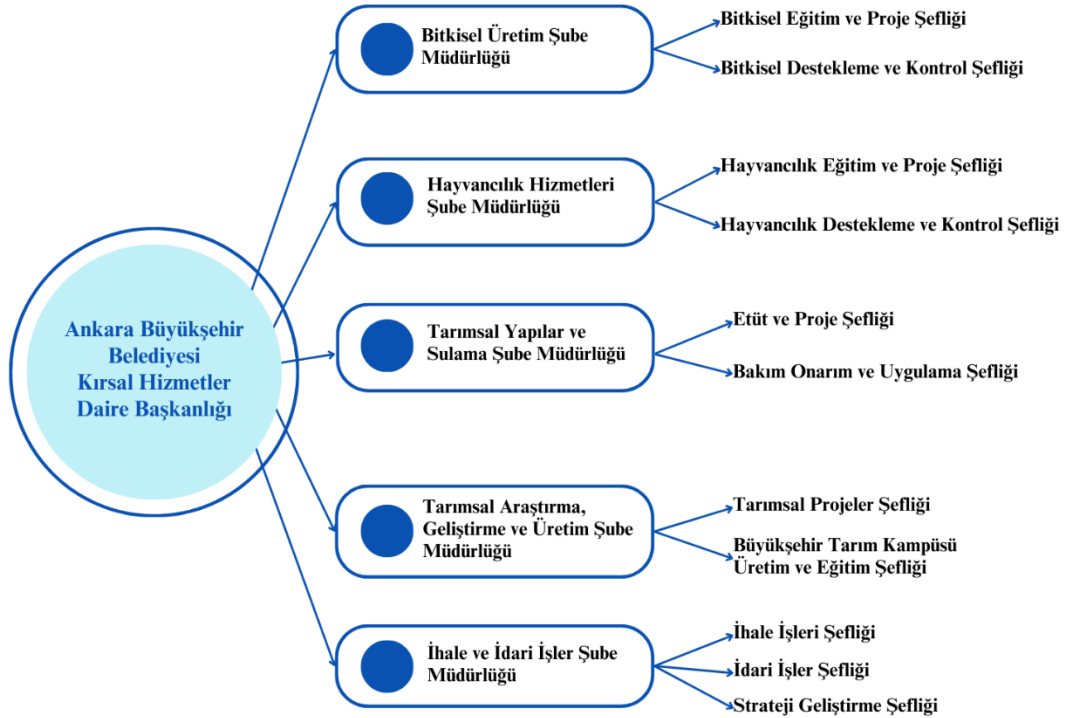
Ankara Büyükşehir Belediyesi Kırsal Hizmetler Daire Başkanlığı

Bitkisel Üretim Şube Müdürlüğü

Bitkisel Eğitim ve Proje Şefliği

Bitkisel Destekleme ve Kontrol Şefliği

Hayvancılık Hizmetleri Şube Müdürlüğü

Hayvancılık Eğitim ve Proje Şefliği

Hayvancılık Destekleme ve Kontrol Şefliği

Tarımsal Yapılar ve Sulama Şube Müdürlüğü

Etüt ve Proje Şefliği

Bakım Onarım ve Uygulama Şefliği

Tarımsal Araştırma, Geliştirme ve Üretim Şube Müdürlüğü

Tarımsal Projeler Şefliği

Büyükşehir Tarım Kampüsü Üretim ve Eğitim Şefliği

İhale ve İdari İşler Şube Müdürlüğü

İhale İşleri Şefliği

İdari İşler Şefliği

Strateji Geliştirme Şefliği